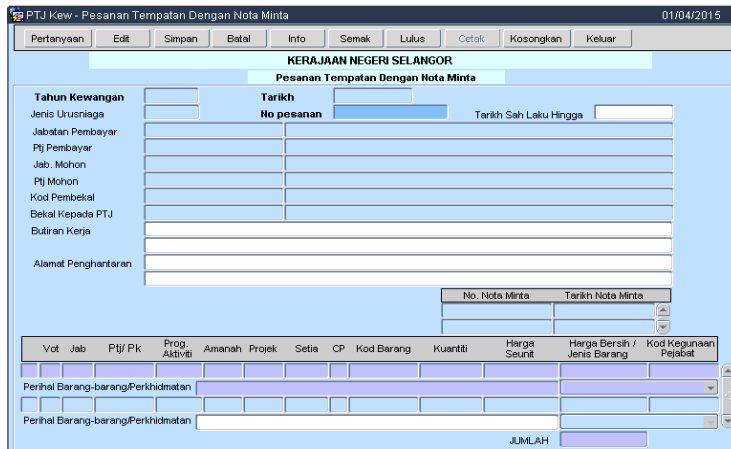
PTJ Kew - Pesanan Tempatan Dengan Nota Minta 01/04/2015

Pertanyaan Edit Simpan Batal Info Semak Lulus Cetak Kosongkan Keluar

KERAJAAN NEGERI SELANGOR

Pesanan Tempatan Dengan Nota Minta

Tahun Kewangan
Tarikh
Jenis Urusniaga
No pesanan
Tarikh Sah Laku Hingga
Jabatan Pembayar
Ptj Pembayar
Jab. Mohon
Ptj Mohon
Kod Pembekal
Bekal Kepada PTJ
Butiran Kerja
Alamat Penghantaran

| No. Nota Minta | Tarikh Nota Minta |
|---|---|

| Vot | Jab | Ptj/ Pk | Prog. Aktiviti | Amanah | Projek | Setia | CP | Kod Barang | Kuantiti | Harga Seunit | Harga Bersih / Jenis Barang | Kod Kegunaan Pejabat |
|---|---|---|---|---|---|---|---|---|---|---|---|---|

Perihal Barang-barang/Perkhidmatan

Perihal Barang-barang/Perkhidmatan

JUMLAH